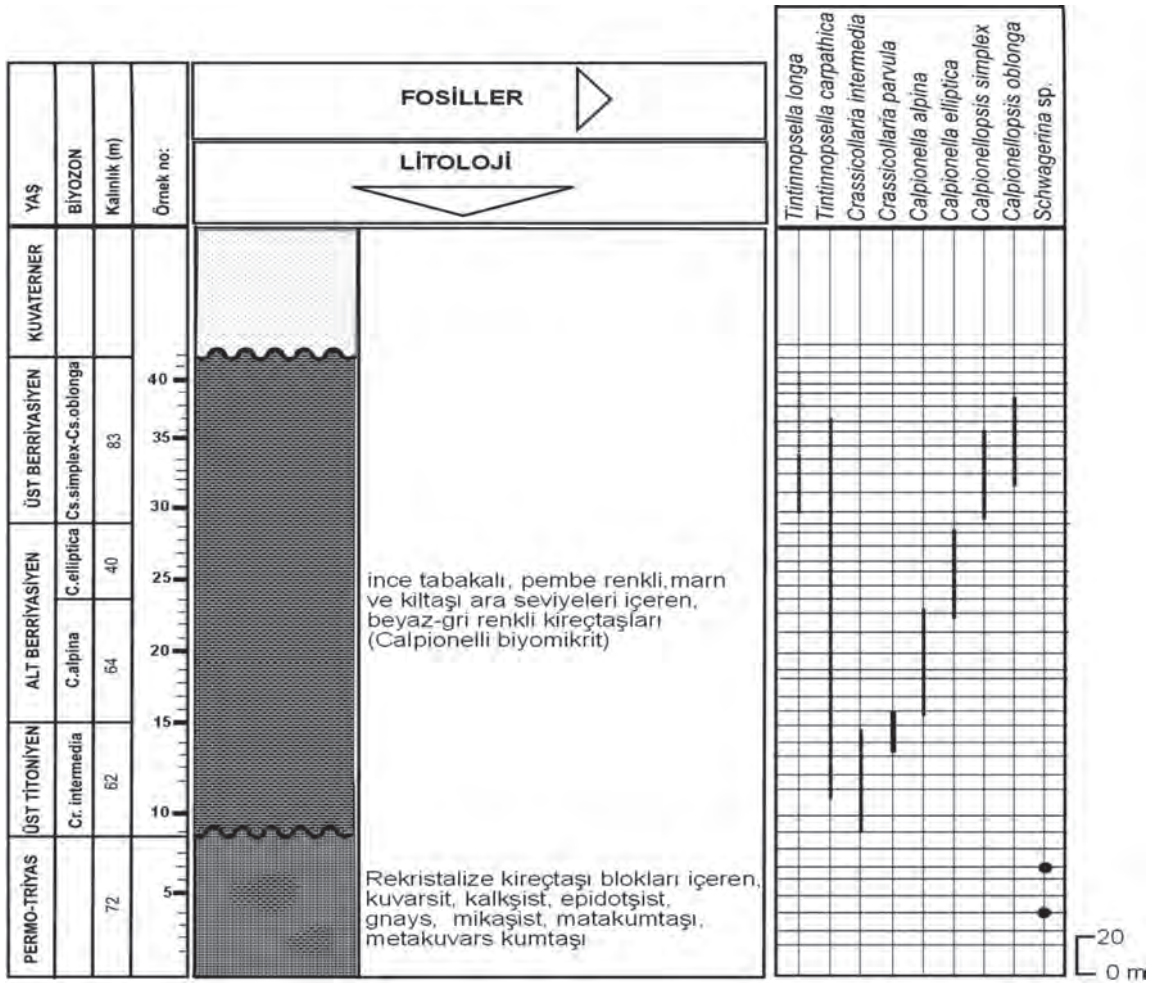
| YAŞ | BİYOZON | Kalınlık (m) | Örnek no: |
|---|---|---|---|
| KUVATERNER | | | |
| ÜST BERRİYASİYEN | Cs.simplex-Cs.oblonga | 83 | |
| ALT BERRİYASİYEN | C.elliptica | 40 | |
| | C.alpina | 64 | |
| ÜST TİTONİYEN | Cr. intermedia | 62 | |
| PERMO-TRİYAS | | 72 | |

40
35
30
25
20
15
10
5

FOSİLLER

LİTOLOJİ

ince tabakalı, pembe renkli,marn ve kiltaşı ara seviyeleri içeren, beyaz-gri renkli kireçtaşları (Calpionelli biyomikrit)

Rekristalize kireçtaşı blokları içeren, kuvarsit, kalkşist, epidotşist, gnays, mikaşist, matakumtaşı, metakuvars kumtaşı

Tintinnopsella longa
Tintinnopsella carpathica
Crassicollaria intermedia
Crassicollaria parvula
Calpionella alpina
Calpionella elliptica
Calpionellopsis simplex
Calpionellopsis oblonga
Schwagerina sp.

20
0 m